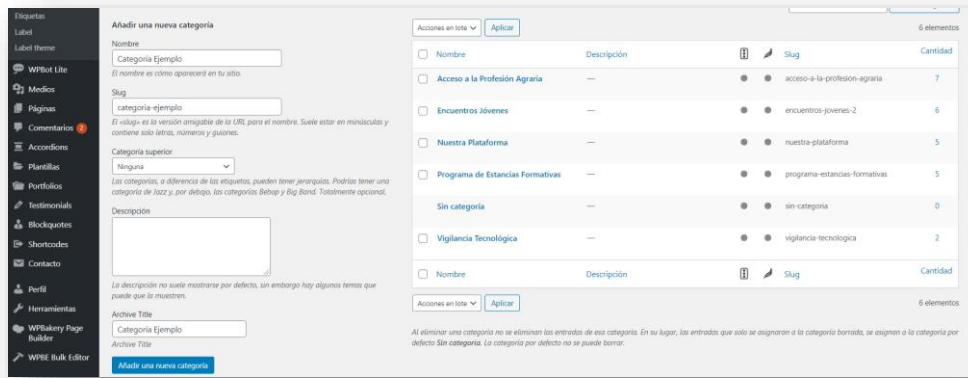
Etiquetas
Label
Label theme
WPBot Lite
Medios
Páginas
Comentarios 2
Accordions
Plantillas
Portfolios
Testimonials
Blockquotes
Shortcodes
Contacto
Perfil
Herramientas
WPBakery Page Builder
WPBE Bulk Editor

Añadir una nueva categoría

Nombre
Categoría Ejemplo
El nombre es cómo aparecerá en tu sitio.

Slug
categoria-ejemplo
El «slug» es la versión amigable de la URL para el nombre. Suele estar en minúsculas y contiene solo letras, números y guiones.

Categoría superior
Ninguna
Las categorías, a diferencia de las etiquetas, pueden tener jerarquías. Podrías tener una categoría de Jazz y, por debajo, las categorías Bebop y Big Band. Totalmente opcional.

Descripción

La descripción no suele mostrarse por defecto, sin embargo hay algunos temas que puede que la muestren.

Archive Title
Categoría Ejemplo
Archive Title

Añadir una nueva categoría

Acciones en lote | Aplicar | 6 elementos

| | Nombre | Descripción | | | Slug | Cantidad |
|---|---|---|---|---|---|---|
| | Acceso a la Profesión Agraria | — | | | acceso-a-la-profesion-agraria | 7 |
| | Encuentros Jóvenes | — | | | encuentros-jovenes-2 | 6 |
| | Nuestra Plataforma | — | | | nuestra-plataforma | 5 |
| | Programa de Estancias Formativas | — | | | programa-estancias-formativas | 5 |
| | Sin categoría | — | | | sin-categoria | 0 |
| | Vigilancia Tecnológica | — | | | vigilancia-tecnologica | 2 |
| | Nombre | Descripción | | | Slug | Cantidad |

Acciones en lote | Aplicar | 6 elementos

Al eliminar una categoría no se eliminan las entradas de esa categoría. En su lugar, las entradas que solo se asignaron a la categoría borrada, se asignan a la categoría por defecto Sin categoría. La categoría por defecto no se puede borrar.